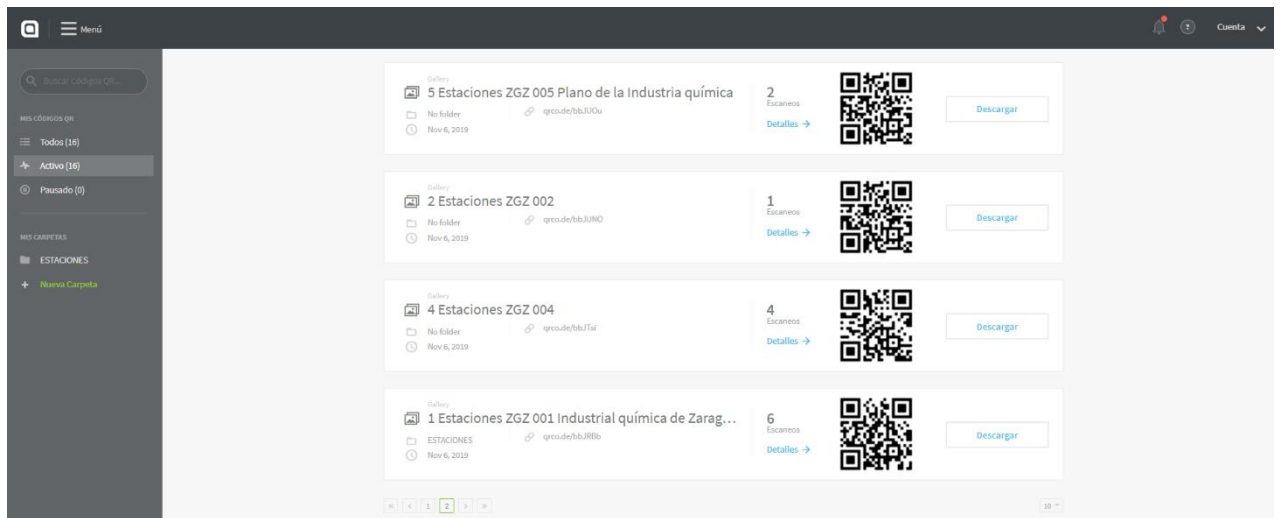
Menú

Cuenta

Buscar Códigos QR...

MIS CÓDIGOS QR
Todos (16)
Activo (16)
Pausado (0)

MIS CARPETAS
ESTACIONES
Nueva Carpeta

Gallery
5 Estaciones ZGZ 005 Plano de la Industria química
No folder
qrco.de/bbJUOu
Nov 6, 2019
2
Escaneos
Detalles →
Descargar

Gallery
2 Estaciones ZGZ 002
No folder
qrco.de/bbJUNO
Nov 6, 2019
1
Escaneos
Detalles →
Descargar

Gallery
4 Estaciones ZGZ 004
No folder
qrco.de/bbJTsi
Nov 6, 2019
4
Escaneos
Detalles →
Descargar

Gallery
1 Estaciones ZGZ 001 Industrial química de Zarag...
ESTACIONES
qrco.de/bbJRBb
Nov 6, 2019
6
Escaneos
Detalles →
Descargar

« ‹ 1 2 › »

10